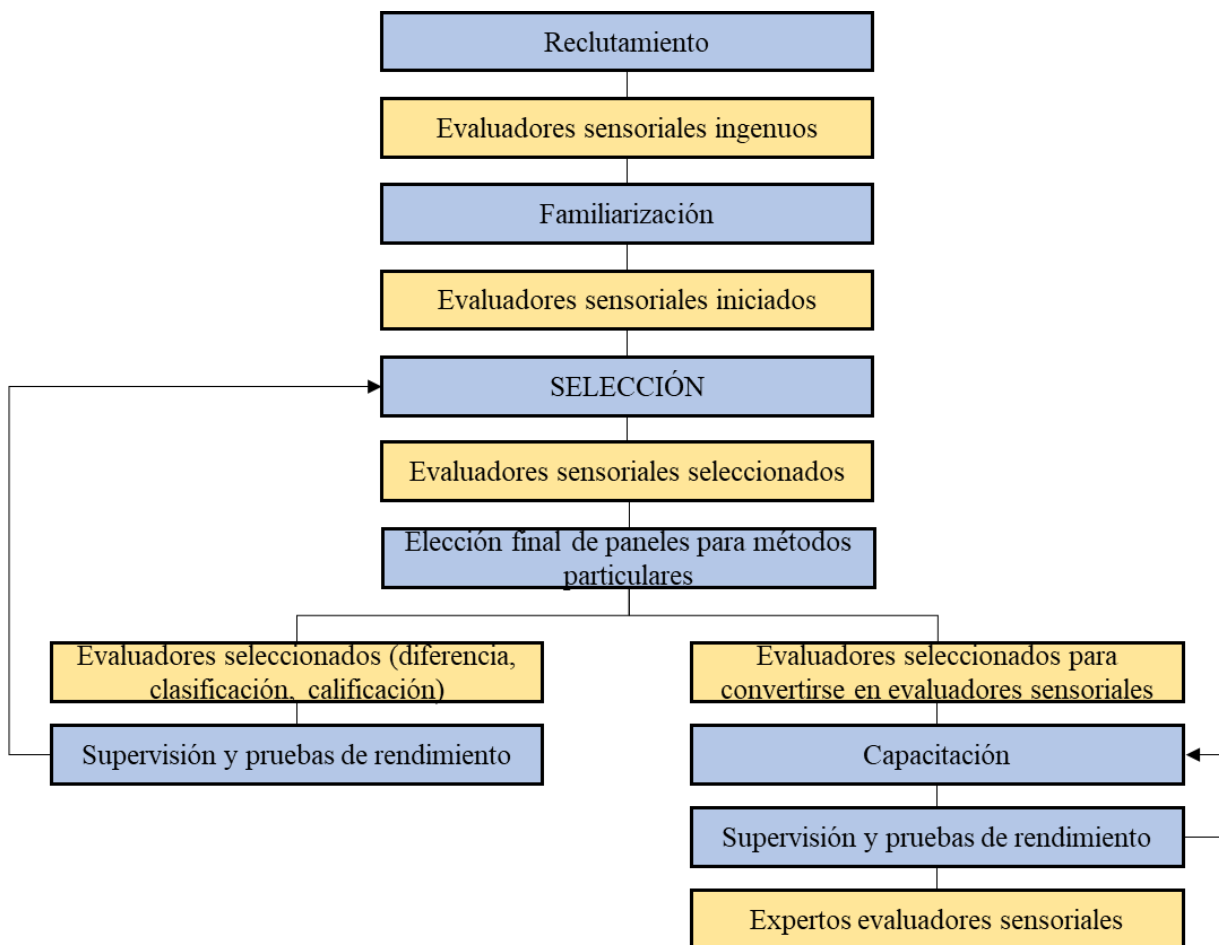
Reclutamiento

Evaluadores sensoriales ingenuos

Familiarización

Evaluadores sensoriales iniciados

SELECCIÓN

Evaluadores sensoriales seleccionados

Elección final de paneles para métodos particulares

Evaluadores seleccionados (diferencia, clasificación, calificación)

Supervisión y pruebas de rendimiento

Evaluadores seleccionados para convertirse en evaluadores sensoriales

Capacitación

Supervisión y pruebas de rendimiento

Expertos evaluadores sensoriales